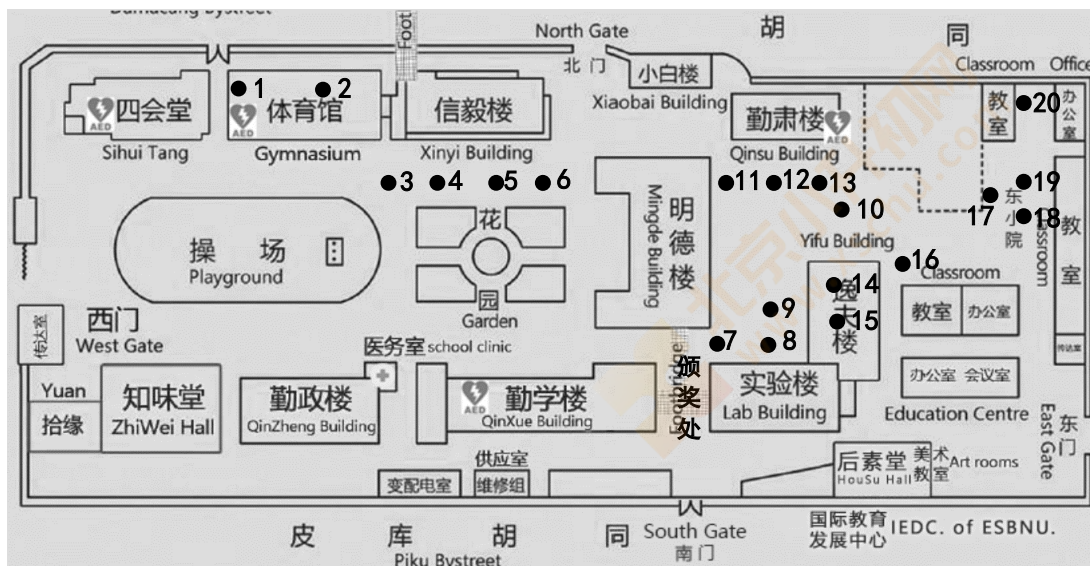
Dunacung Bystreet
Foot
North Gate
北 门
胡
同
Classroom
Office
小白楼
Xiaobai Building
AED
四会堂
Sihui Tang
●1
●2
AED
体育馆
Gymnasium
信毅楼
Xinyi Building
勤肃楼
AED
Qinsu Building
教室
●20
办公室
●3 ●4 ●5 ●6
Mingde Building
明德楼
●11 ●12 ●13
●10
●17
东小院
●19
●18
Classroom
教室
操 场
Playground
花
园
Garden
Yifu Building
●16
Classroom
逸夫楼
●14
●15
●9
●8
●7
教室
办公室
传达室
西门
West Gate
医务室 school clinic
颁奖处
Footbridge
传达室
办公室 会议室
Education Centre
Yuan
拾缘
知味堂
ZhiWei Hall
勤政楼
QinZheng Building
AED
勤学楼
QinXue Building
实验楼
Lab Building
东门
East Gate
变配电室
供应室
维修组
后素堂
HouSu Hall
美术教室
Art rooms
皮
库
胡
同
South Gate
南门
国际教育发展中心
IEDC. of ESBNU.
Piku Bystreet